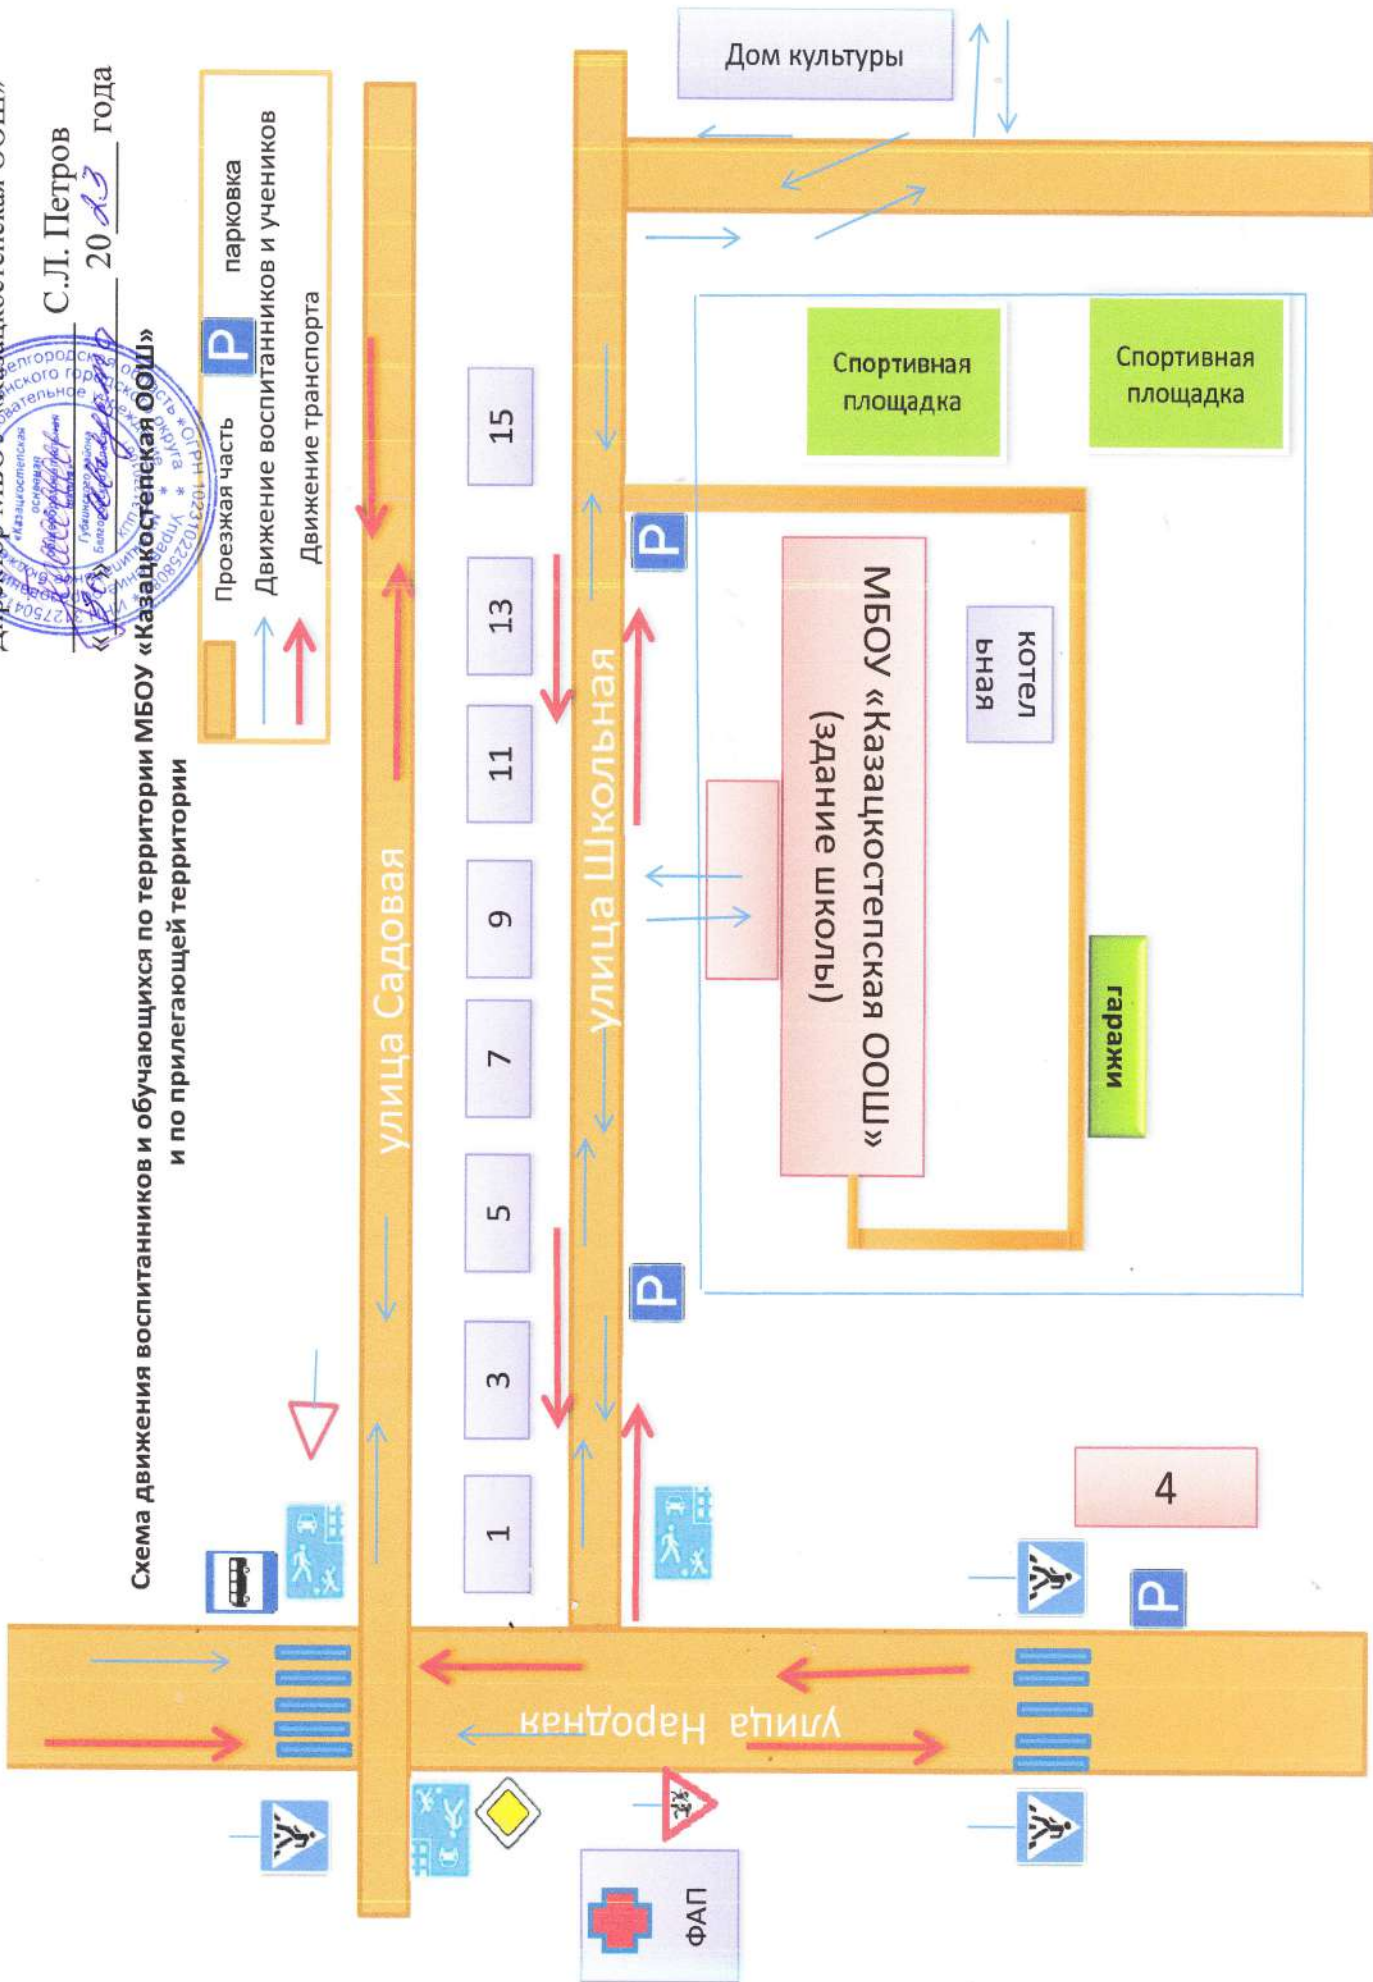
Директор МБОУ «Казацкостепская ООШ»
С.Л. Петров
«__» ______ 20 23 года

Схема движения воспитанников и обучающихся по территории МБОУ «Казацкостепская ООШ» и по прилегающей территории

Проезжая часть
P парковка
Движение воспитанников и учеников
Движение транспорта

Дом культуры
Спортивная площадка
Спортивная площадка
МБОУ «Казацкостепская ООШ» (здание школы)
котельная
гаражи
улица Садовая
улица Школьная
улица Народная
15
13
11
9
7
5
3
1
4
P
P
P
P
ФАП